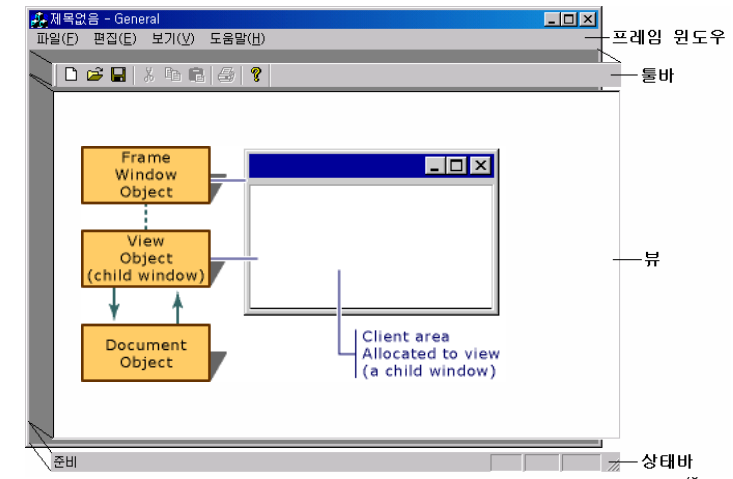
제목없음 - General

파일(F) 편집(E) 보기(V) 도움말(H)

프레임 윈도우

툴바

Frame Window Object

View Object (child window)

Document Object

뷰

Client area Allocated to view (a child window)

준비

상태바